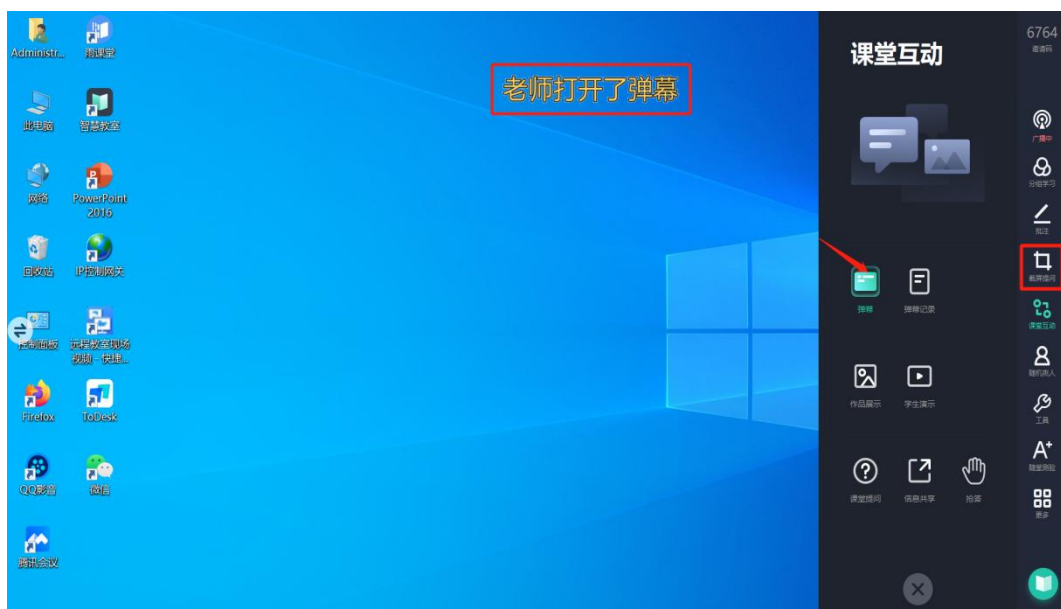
Administr...
雨课堂
此电脑
智慧教室
网络
PowerPoint 2016
回收站
IP控制网关
控制面板
远程教室现场视频 - 快捷...
Firefox
ToDesk
QQ影音
微信
腾讯会议

老师打开了弹幕

课堂互动

弹幕
弹幕记录
作品展示
学生演示
课堂提问
信息共享
抢答

6764
邀请码
广播中
分组学习
批注
截屏提问
课堂互动
随机选人
工具
随堂测验
更多